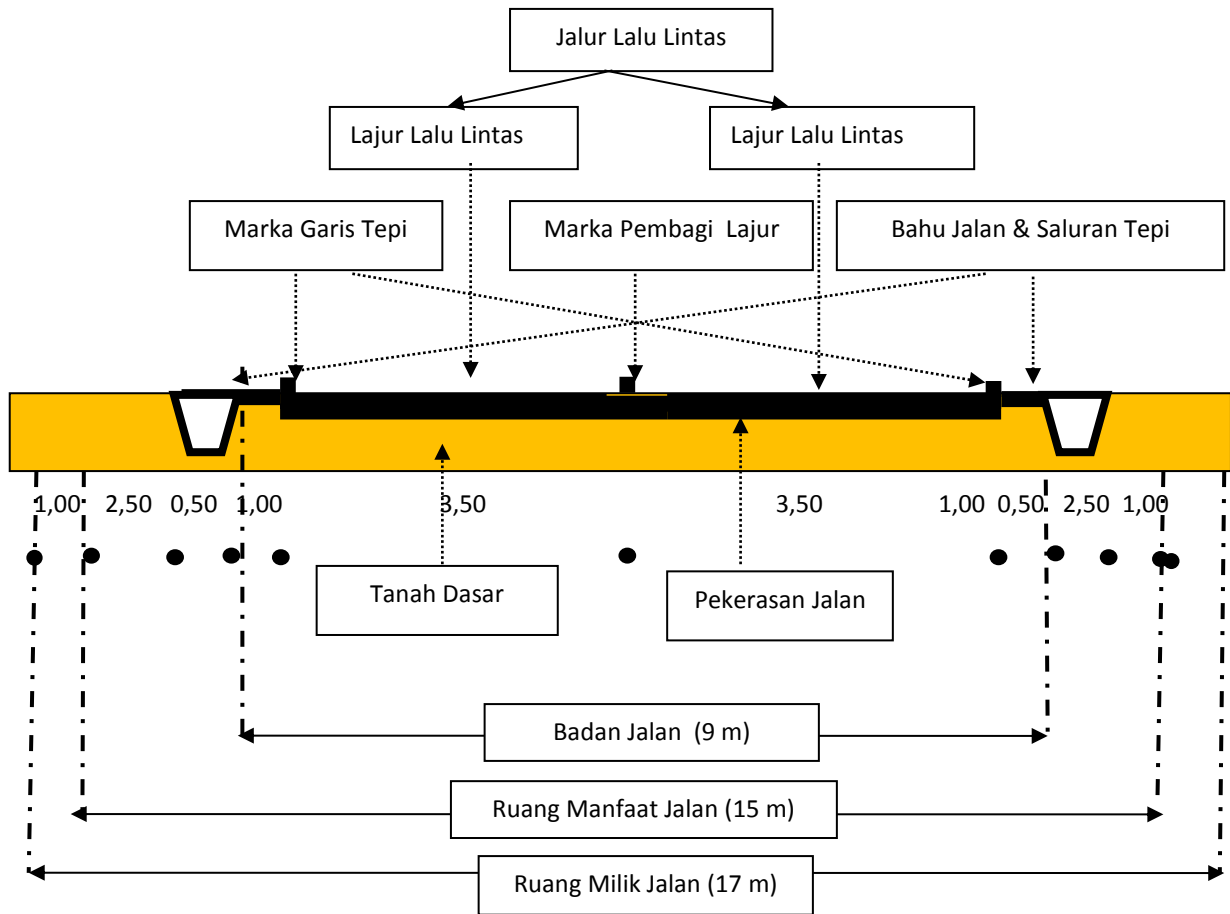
Jalur Lalu Lintas

Lajur Lalu Lintas

Lajur Lalu Lintas

Marka Garis Tepi

Marka Pembagi Lajur

Bahu Jalan & Saluran Tepi

1,00 2,50 0,50 1,00 3,50 3,50 1,00 0,50 2,50 1,00

Tanah Dasar

Pekerasan Jalan

Badan Jalan (9 m)

Ruang Manfaat Jalan (15 m)

Ruang Milik Jalan (17 m)